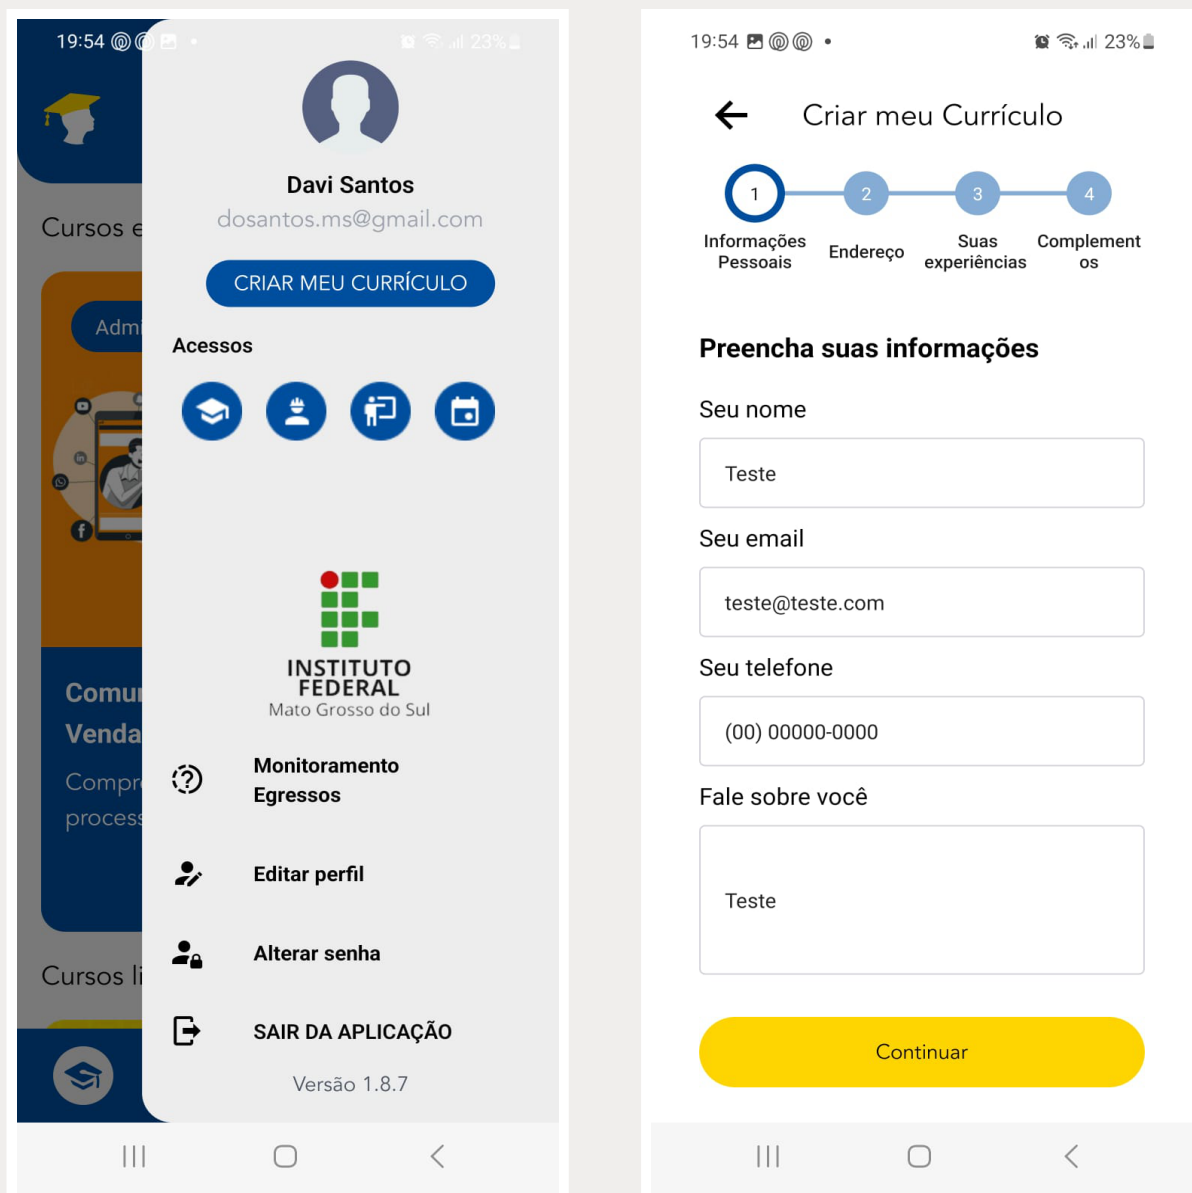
19:54

23%

Cursos e

Adm

Comu

Venda

Compr

process

Cursos li

Davi Santos

dosantos.ms@gmail.com

CRIAR MEU CURRÍCULO

Acessos

INSTITUTO FEDERAL
Mato Grosso do Sul

Monitoramento Egressos

Editar perfil

Alterar senha

SAIR DA APLICAÇÃO

Versão 1.8.7

19:54

23%

Criar meu Currículo

1 Informações Pessoais

2 Endereço

3 Suas experiências

4 Complementos

Preencha suas informações

Seu nome

Teste

Seu email

teste@teste.com

Seu telefone

(00) 00000-0000

Fale sobre você

Teste

Continuar